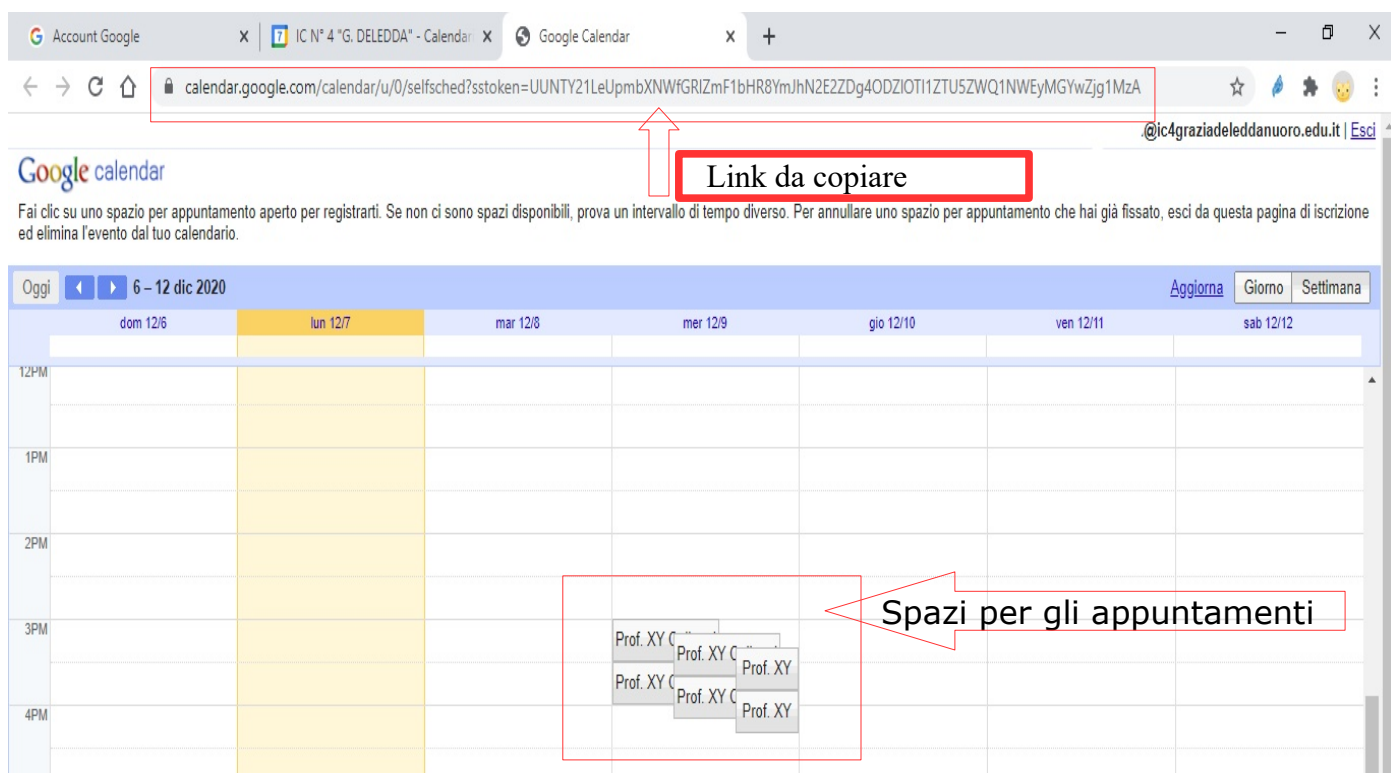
Account Google X | IC N° 4 "G. DELEDDA" - Calendar X | Google Calendar X +

calendar.google.com/calendar/u/0/selfsched?sstoken=UUNTY21LeUpmbXNWfGRlZmF1bHR8YmJhN2E2ZDg4ODZlOTI1ZTU5ZWQ1NWEyMGYwZjg1MzA

.@ic4graziadeleddanuoro.edu.it | Esci

Google calendar

Link da copiare

Fai clic su uno spazio per appuntamento aperto per registrarti. Se non ci sono spazi disponibili, prova un intervallo di tempo diverso. Per annullare uno spazio per appuntamento che hai già fissato, esci da questa pagina di iscrizione ed elimina l'evento dal tuo calendario.

Oggi 6 – 12 dic 2020 Aggiorna Giorno Settimana

dom 12/6 lun 12/7 mar 12/8 mer 12/9 gio 12/10 ven 12/11 sab 12/12

12PM
1PM
2PM
3PM
4PM

Spazi per gli appuntamenti

Prof. XY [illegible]
Prof. XY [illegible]
Prof. XY
Prof. XY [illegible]
Prof. XY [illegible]
Prof. XY